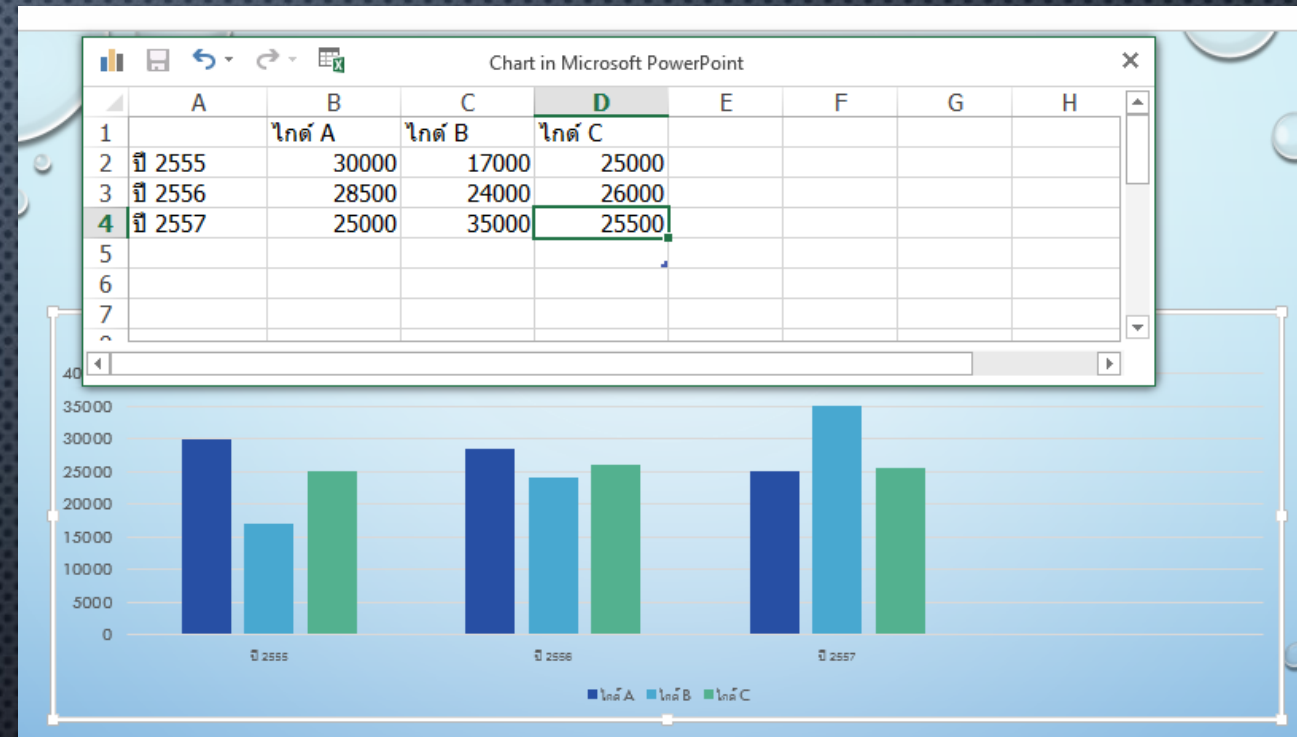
Chart in Microsoft PowerPoint

| | A | B | C | D | E | F | G | H |
|---|---|---|---|---|---|---|---|---|
| 1 | | ไกด์ A | ไกด์ B | ไกด์ C | | | | |
| 2 | ปี 2555 | 30000 | 17000 | 25000 | | | | |
| 3 | ปี 2556 | 28500 | 24000 | 26000 | | | | |
| 4 | ปี 2557 | 25000 | 35000 | 25500 | | | | |
| 5 | | | | | | | | |
| 6 | | | | | | | | |
| 7 | | | | | | | | |

40
35000
30000
25000
20000
15000
10000
5000
0

ปี 2555
ปี 2556
ปี 2557

ไกด์ A ไกด์ B ไกด์ C